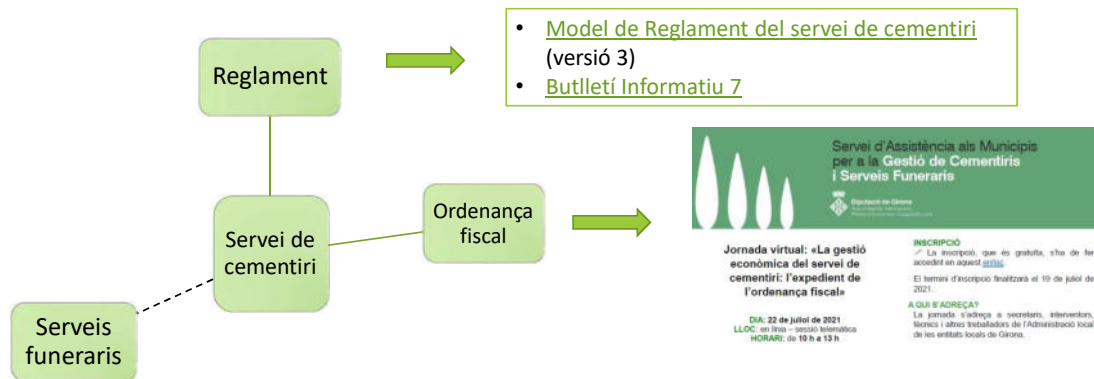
Reglament

- Model de Reglament del servei de cementiri (versió 3)
- Butlletí Informatiu 7

Servei de cementiri

Ordenança fiscal

Serveis funeraris

Servei d'Assistència als Municipis per a la Gestió de Cementiris i Serveis Funeraris

Diputació de Girona

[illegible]

Jornada virtual: «La gestió econòmica del servei de cementiri: l'expedient de l'ordenança fiscal»

DIA: 22 de juliol de 2021
LLOC: en línia – sessió telemàtica
HORARI: de 10 h a 13 h

INSCRIPCIÓ
La inscripció, que és gratuïta, s'ha de fer accedint en aquest enllaç.

El termini d'inscripció finalitzarà el 19 de juliol de 2021.

A QUI S'ADREÇA?
La jornada s'adreça a secretaris, interventors, tècnics i altres treballadors de l'Administració local de les entitats locals de Girona.